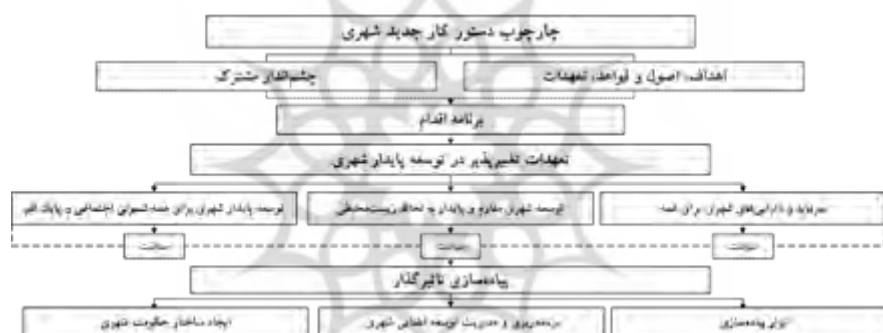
چارچوب دستور کار جدید شهری

اهداف، اصول و قواعد، تعهدات

چشم‌انداز مشترک

برنامه اقدام

تعهدات تغییرپذیر در توسعه پایدار شهری

سرمایه و دارایی‌های شهری برای همه

توسعه شهری مقاوم و پایدار به لحاظ زیست‌محیطی

توسعه پایدار شهری برای همه شمولی اجتماعی و پایان فقر

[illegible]

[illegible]

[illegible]

پیاده‌سازی تاثیرگذار

ابزار پیاده‌سازی

برنامه‌ریزی و مدیریت توسعه فضایی شهری

ایجاد ساختار حکومت شهری